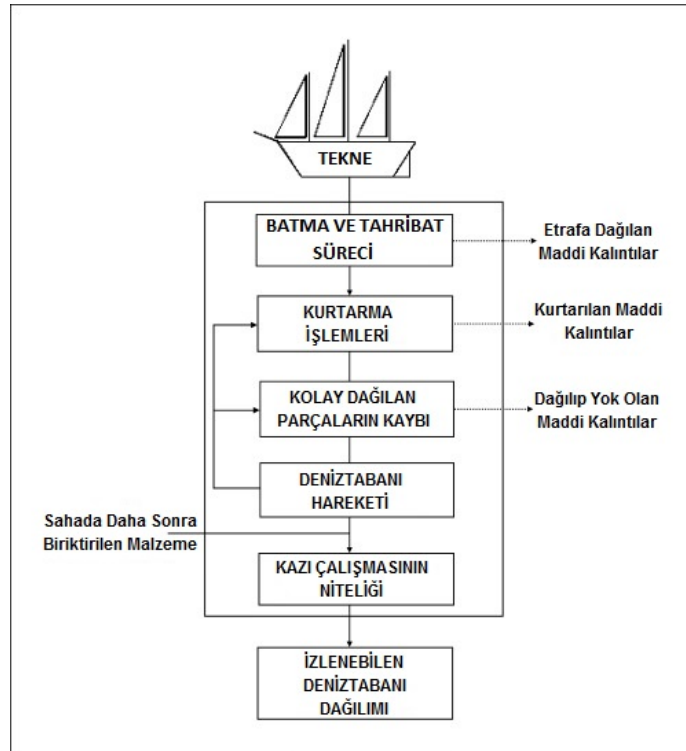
TEKNE

BATMA VE TAHRİBAT SÜRECİ

Etrafa Dağılan Maddi Kalıntılar

KURTARMA İŞLEMLERİ

Kurtarılan Maddi Kalıntılar

KOLAY DAĞILAN PARÇALARIN KAYBI

Dağılıp Yok Olan Maddi Kalıntılar

DENİZTABANI HAREKETİ

Sahada Daha Sonra Biriktirilen Malzeme

KAZI ÇALIŞMASININ NİTELİĞİ

İZLENEBİLEN DENİZTABANI DAĞILIMI